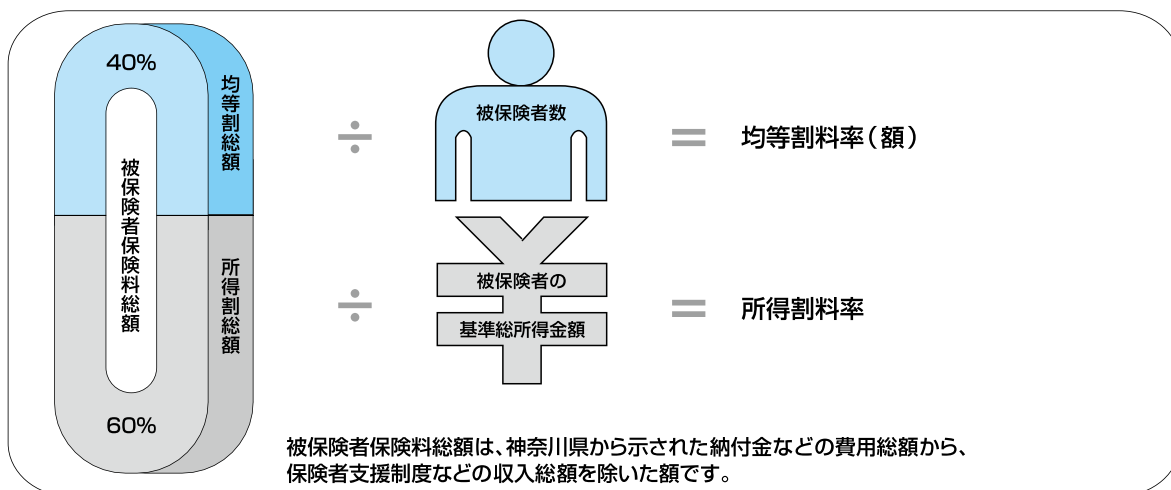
40%

被保険者保険料総額

60%

均等割総額

所得割総額

÷

被保険者数

＝ 均等割料率（額）

÷

被保険者の

基準総所得金額

＝ 所得割料率

被保険者保険料総額は、神奈川県から示された納付金などの費用総額から、保険者支援制度などの収入総額を除いた額です。